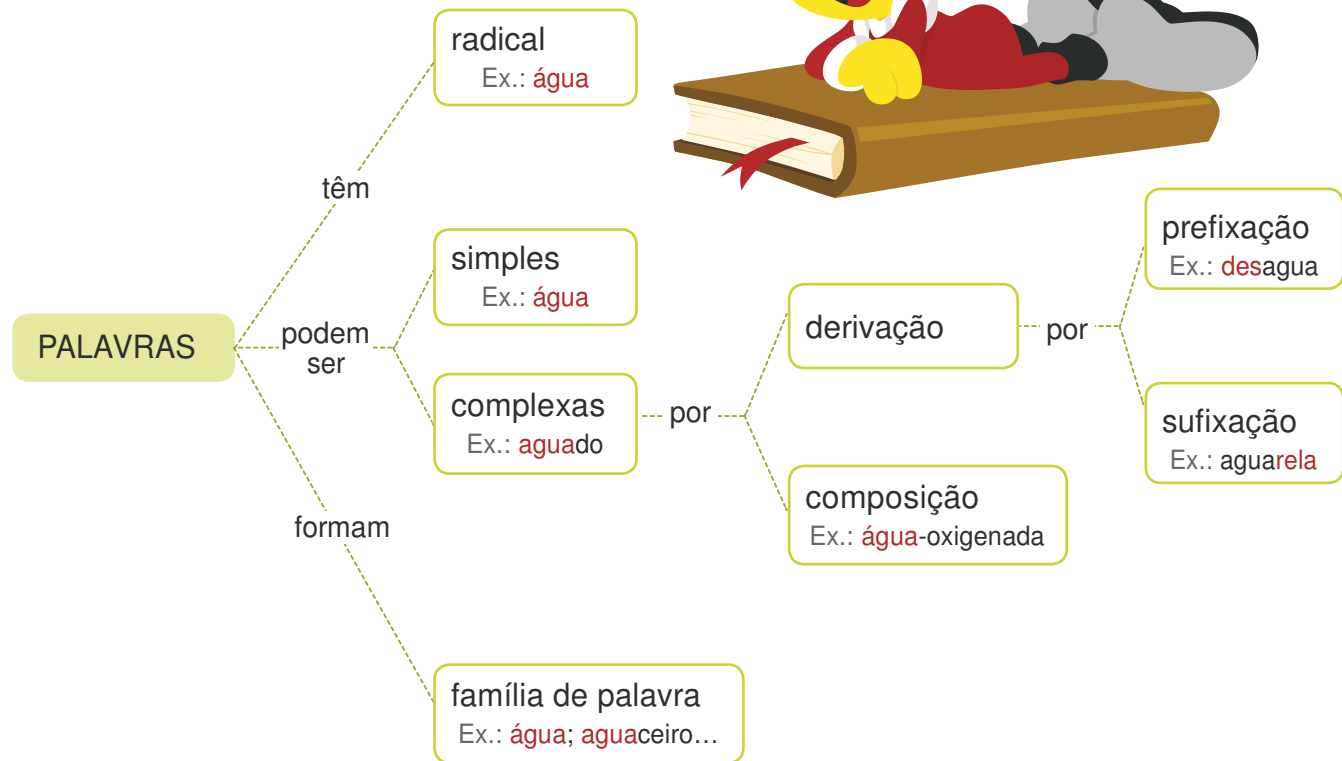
PALAVRAS

têm

radical
Ex.: água

podem ser

simples
Ex.: água

complexas
Ex.: aguado

por

derivação

por

prefixação
Ex.: desagua

sufixação
Ex.: aguarela

composição
Ex.: água-oxigenada

formam

família de palavra
Ex.: água; aguaceiro…